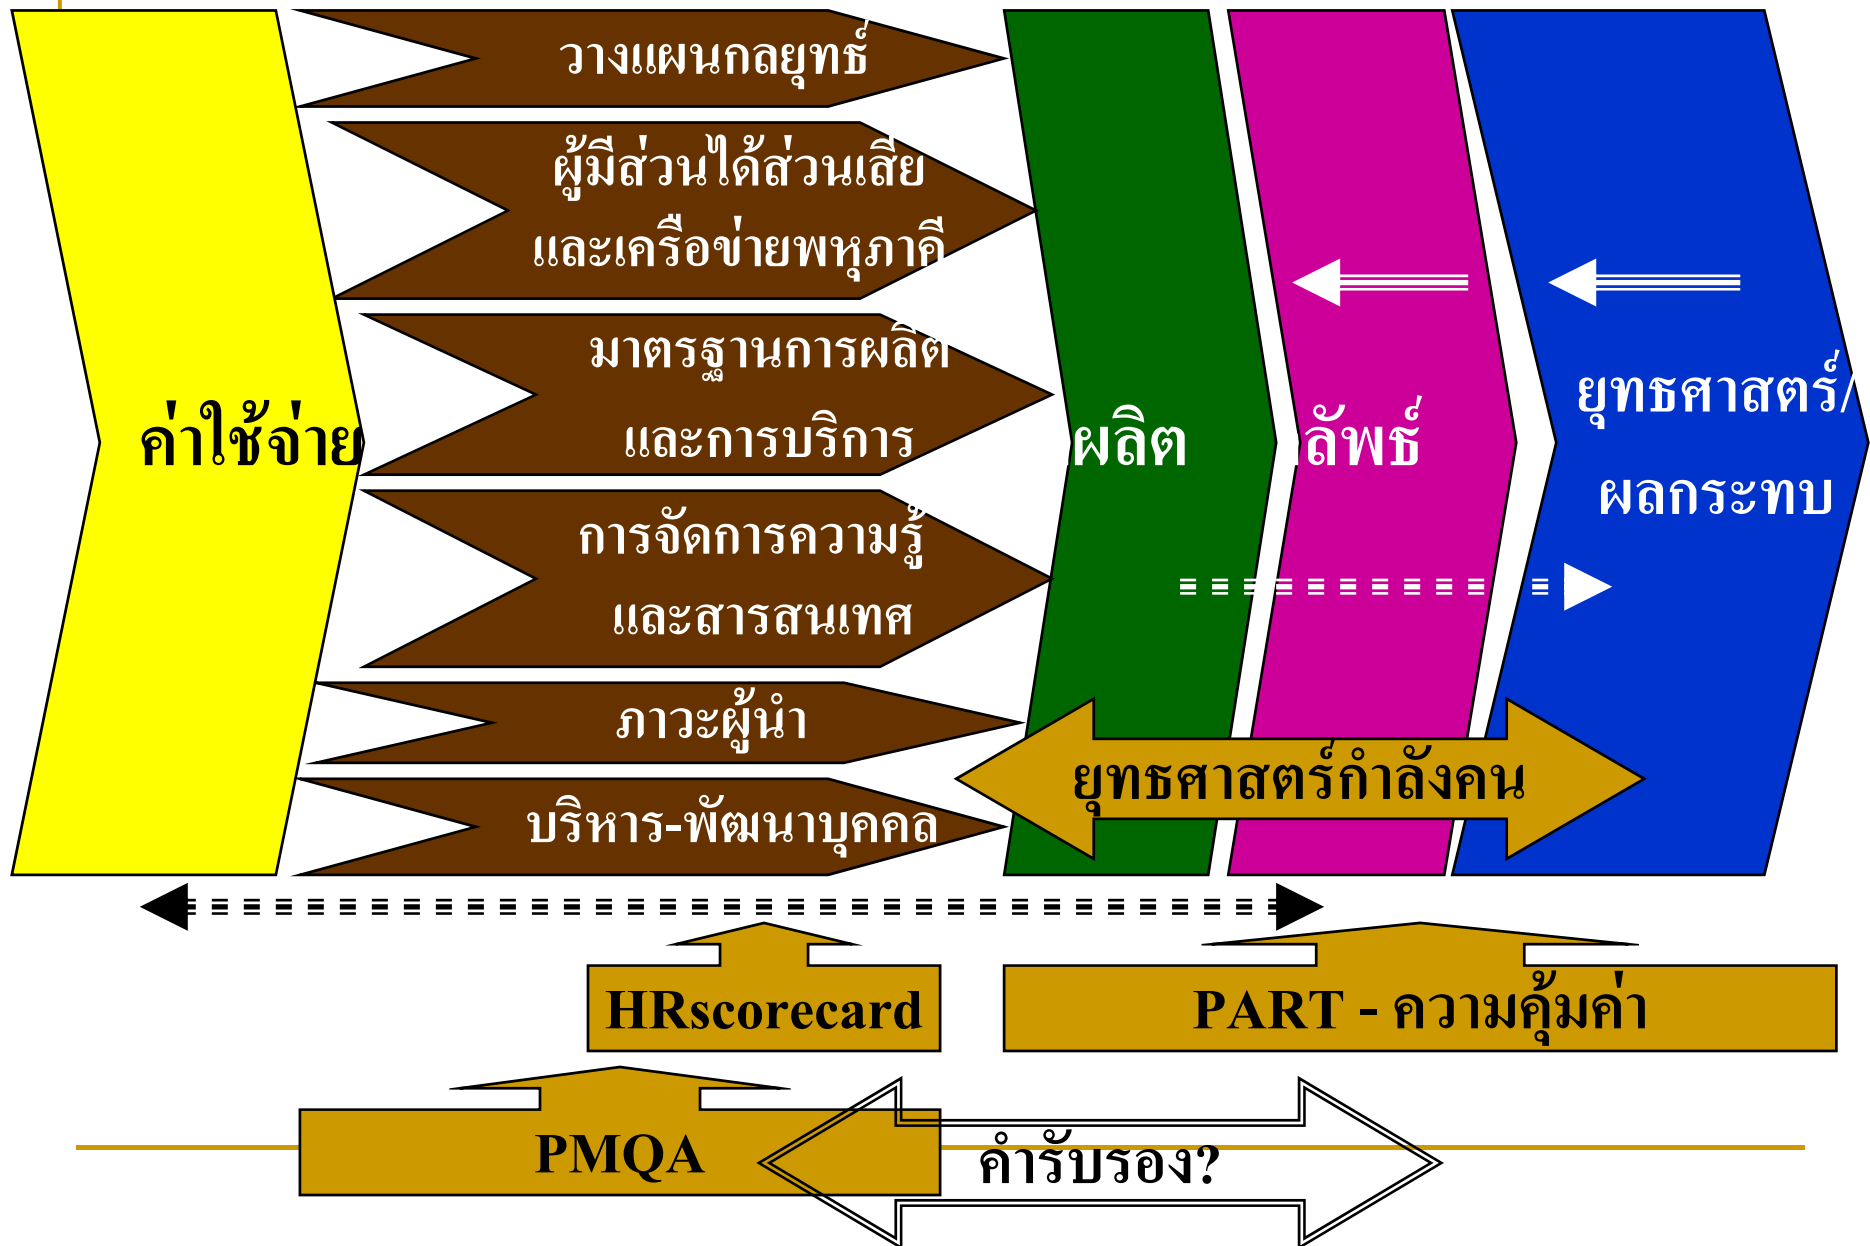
ค่าใช้จ่าย

วางแผนกลยุทธ์

ผู้มีส่วนได้ส่วนเสีย และเครือข่ายพหุภาคี

มาตรฐานการผลิต และการบริการ

การจัดการความรู้ และสารสนเทศ

ภาวะผู้นำ

บริหาร-พัฒนาบุคคล

ผลิต

ลัพธ์

ยุทธศาสตร์/ ผลกระทบ

ยุทธศาสตร์กำลังคน

HRscorecard

PART - ความคุ้มค่า

PMQA

คำรับรอง?